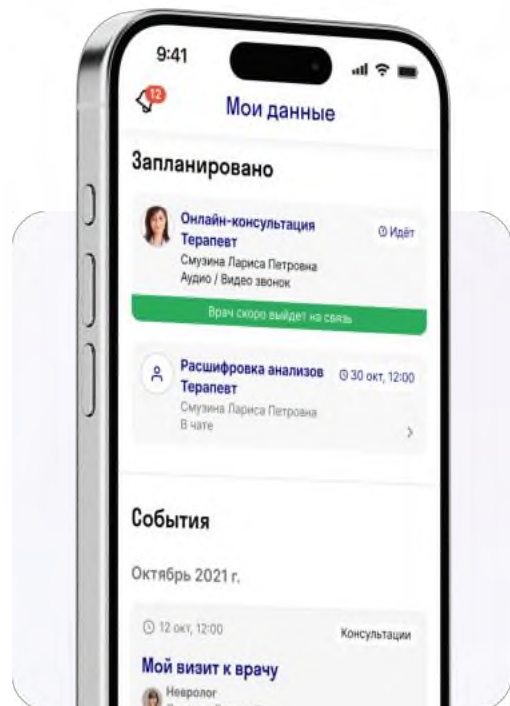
9:41

12

Мои данные

Запланировано

Онлайн-консультация Терапевт

Идёт

Смузина Лариса Петровна
Аудио / Видео звонок

Врач скоро выйдет на связь

Расшифровка анализов Терапевт

30 окт, 12:00

Смузина Лариса Петровна
В чате

События

Октябрь 2021 г.

12 окт, 12:00

Консультации

Мой визит к врачу

Невролог

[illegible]